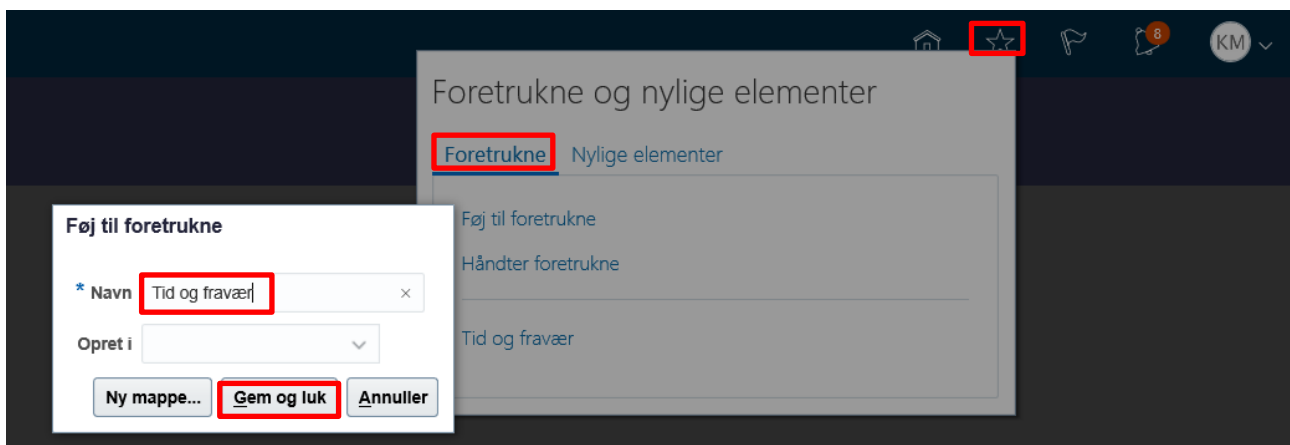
8

KM

Foretrukne og nylige elementer

Foretrukne Nylige elementer

Føj til foretrukne

Håndter foretrukne

Tid og fravær

Føj til foretrukne

* Navn Tid og fravær ×

Opret i

Ny mappe... Gem og luk Annuller